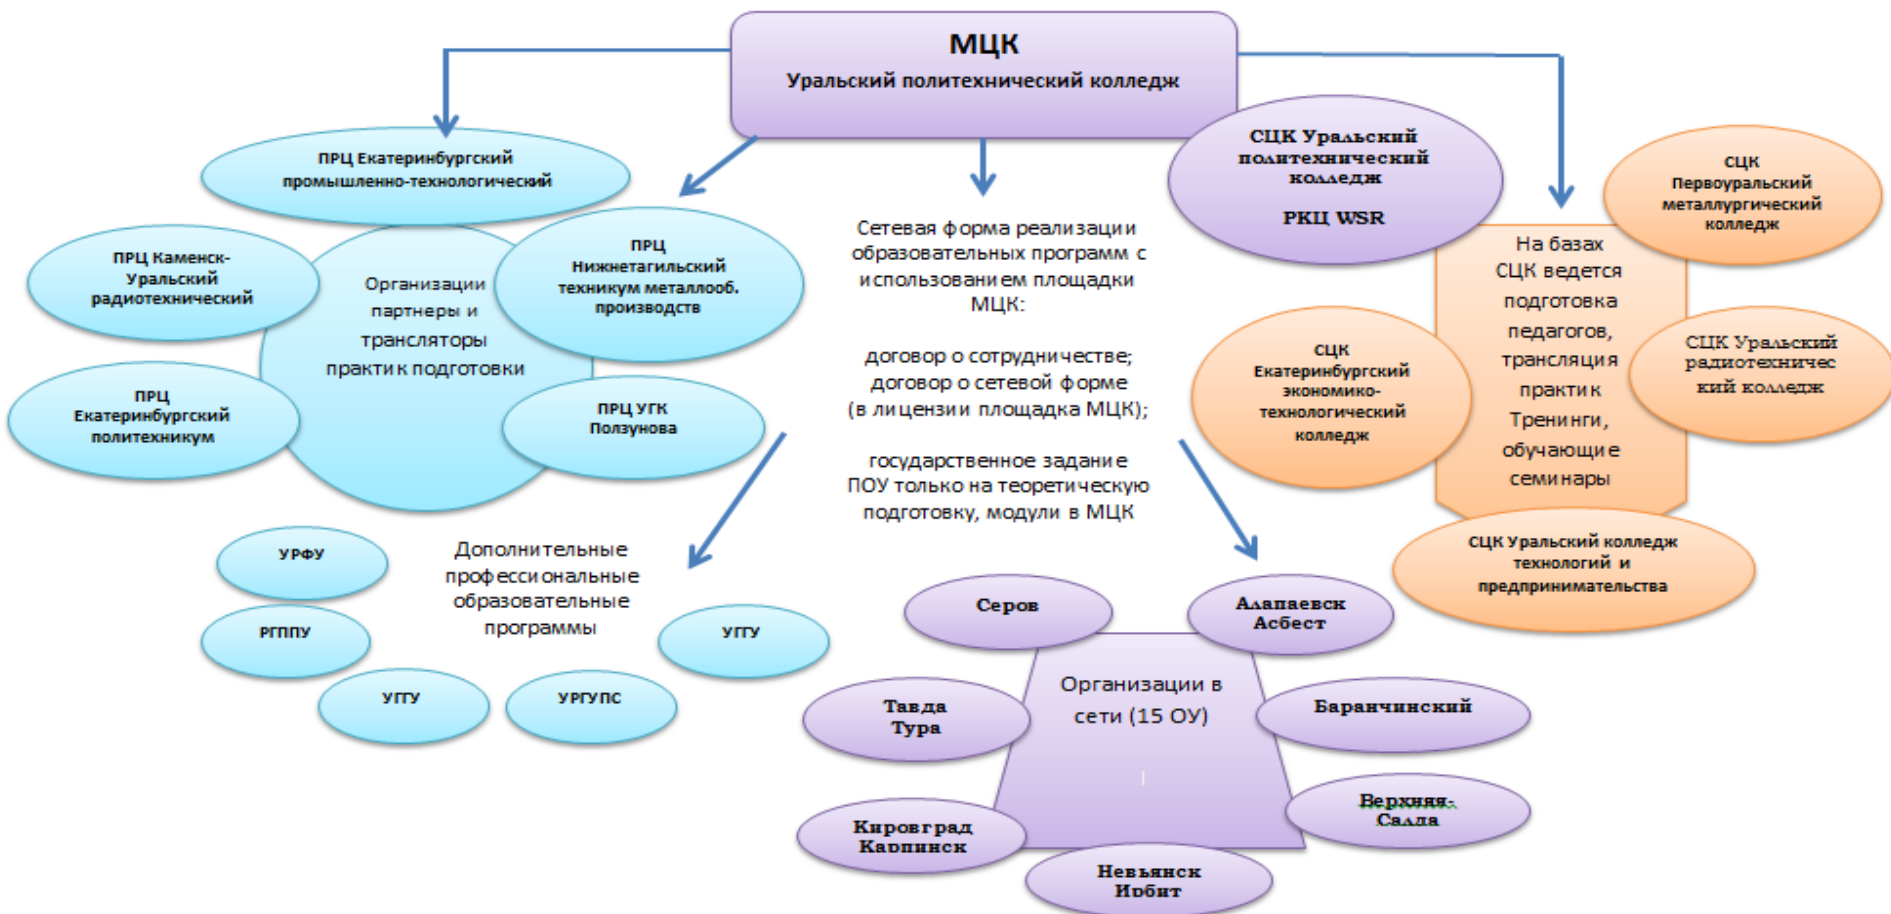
МЦК
Уральский политехнический колледж

ПРЦ Екатеринбургский промышленно-технологический

ПРЦ Каменск-Уральский радиотехнический

Организации партнеры и трансляторы практик подготовки

ПРЦ Нижнетагильский техникум металлооб. производств

ПРЦ Екатеринбургский политехникум

ПРЦ УГК Ползунова

Сетевая форма реализации образовательных программ с использованием площадки МЦК:

договор о сотрудничестве;
договор о сетевой форме
(в лицензии площадка МЦК);

государственное задание ПОУ только на теоретическую подготовку, модули в МЦК

СЦК Уральский политехнический колледж

РКЦ WSR

СЦК Первоуральский металлургический колледж

На базах СЦК ведется подготовка педагогов, трансляция практик Тренинги, обучающие семинары

СЦК Екатеринбургский экономико-технологический колледж

СЦК Уральский радиотехнический колледж

СЦК Уральский колледж технологий и предпринимательства

УРФУ

РГППУ

Дополнительные профессиональные образовательные программы

УГГУ

УГТУ

УРГУПС

Серов

Алапаевск Асбест

Организации в сети (15 ОУ)

Тавда Тура

Баранчинский

Кировград Карпинск

Верхняя Салда

Невьянск Ирбит